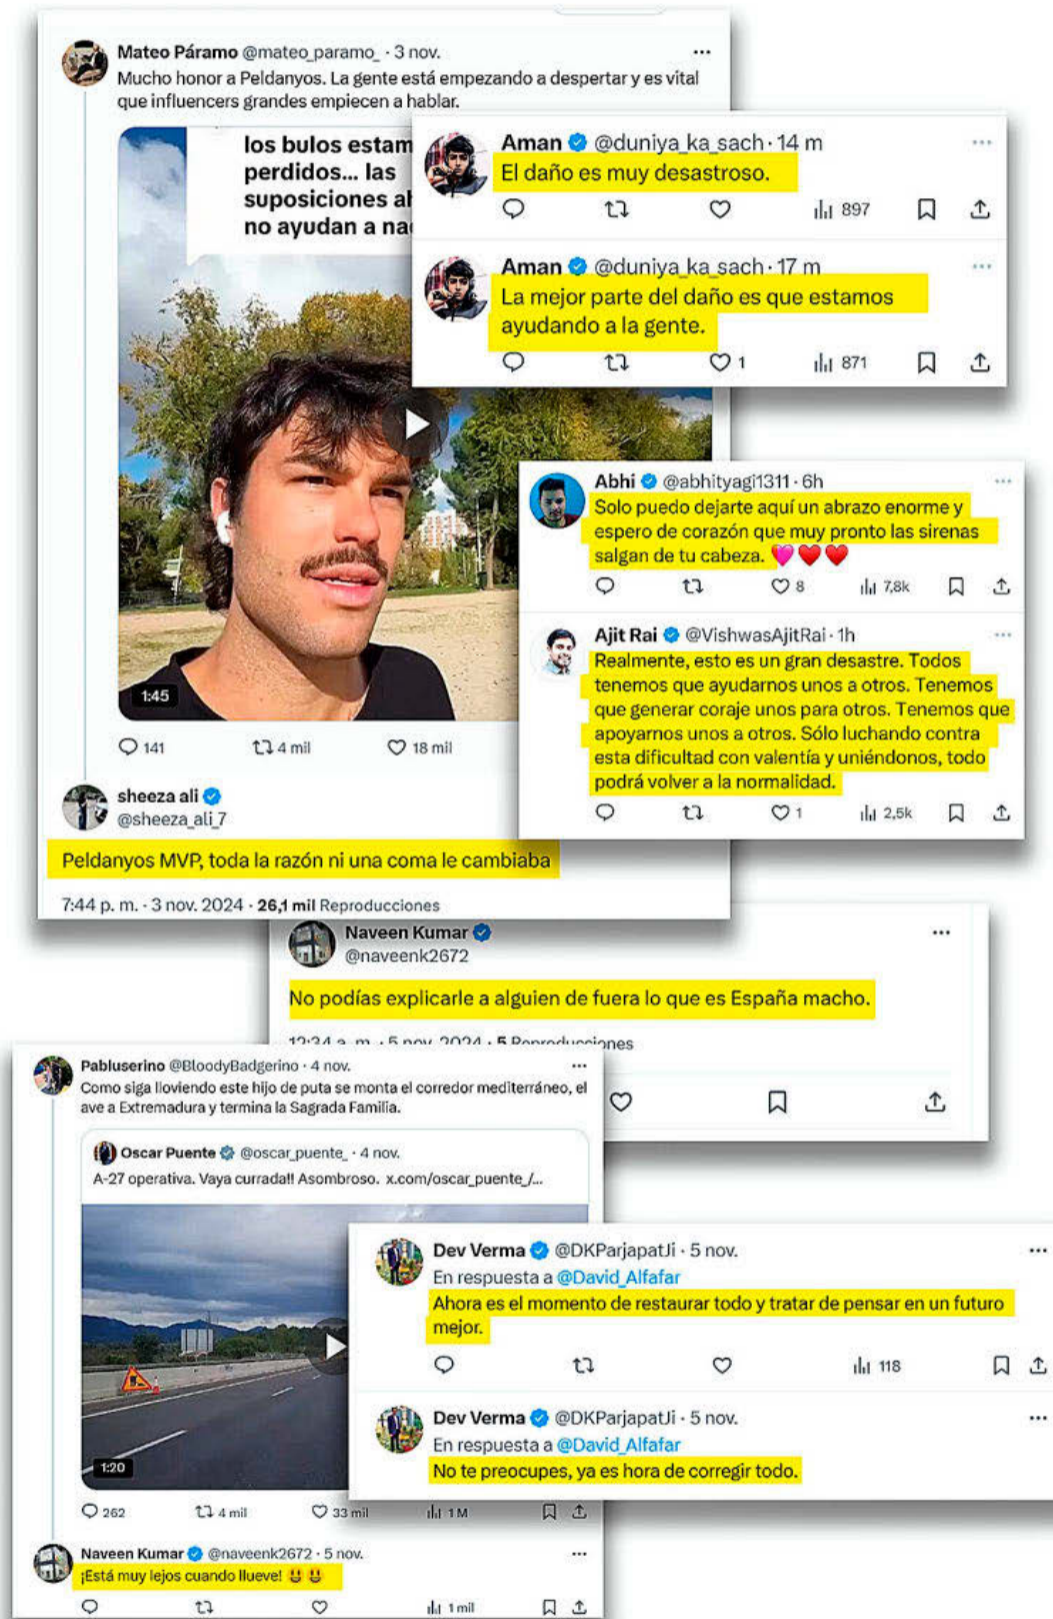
Mateo Páramo @mateo_paramo_ · 3 nov.
Mucho honor a Peldanyos. La gente está empezando a despertar y es vital que influencers grandes empiecen a hablar.

los bulos estam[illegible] perdidos... las suposiciones a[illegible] no ayudan a na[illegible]

1:45

141 4 mil 18 mil

sheeza ali @sheeza_ali_7
Peldanyos MVP, toda la razón ni una coma le cambiaba
7:44 p. m. · 3 nov. 2024 · 26,1 mil Reproducciones

Aman @duniya_ka_sach · 14 m
El daño es muy desastroso.
897

Aman @duniya_ka_sach · 17 m
La mejor parte del daño es que estamos ayudando a la gente.
1 871

Abhi @abhityagi1311 · 6h
Solo puedo dejarte aquí un abrazo enorme y espero de corazón que muy pronto las sirenas salgan de tu cabeza. 💗❤️❤️
8 7,8k

Ajit Rai @VishwasAjitRai · 1h
Realmente, esto es un gran desastre. Todos tenemos que ayudarnos unos a otros. Tenemos que generar coraje unos para otros. Tenemos que apoyarnos unos a otros. Sólo luchando contra esta dificultad con valentía y uniéndonos, todo podrá volver a la normalidad.
1 2,5k

Naveen Kumar @naveenk2672
No podías explicarle a alguien de fuera lo que es España macho.
12:24 a. m. · 5 nov. 2024 · 5 Reproducciones

Pabluserino @BloodyBadgerino · 4 nov.
Como siga lloviendo este hijo de puta se monta el corredor mediterráneo, el ave a Extremadura y termina la Sagrada Familia.

Oscar Puente @oscar_puente_ · 4 nov.
A-27 operativa. Vaya currada!! Asombroso. x.com/oscar_puente_/...

1:20

262 4 mil 33 mil 1 M

Naveen Kumar @naveenk2672 · 5 nov.
¡Está muy lejos cuando llueve! 😃😃
1 mil

Dev Verma @DKParjapatJi · 5 nov.
En respuesta a @David_Alfafar
Ahora es el momento de restaurar todo y tratar de pensar en un futuro mejor.
118

Dev Verma @DKParjapatJi · 5 nov.
En respuesta a @David_Alfafar
No te preocupes, ya es hora de corregir todo.